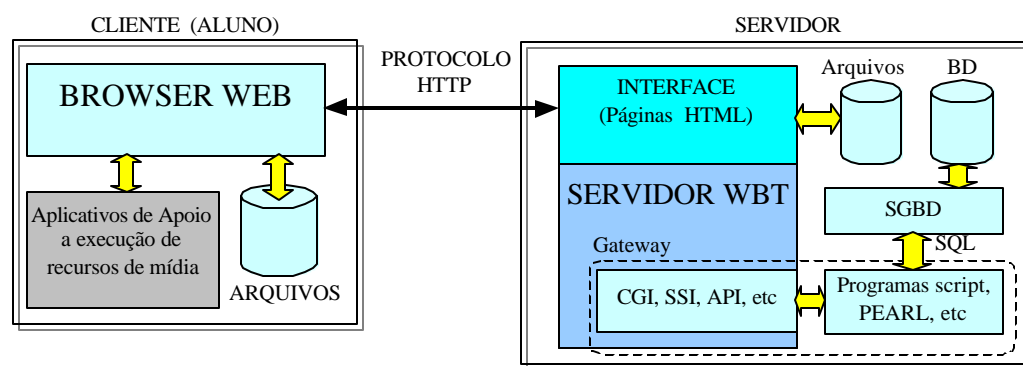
CLIENTE (ALUNO)

BROWSER WEB

Aplicativos de Apoio a execução de recursos de mídia

ARQUIVOS

PROTOCOLO HTTP

SERVIDOR

INTERFACE (Páginas HTML)

Arquivos

BD

SERVIDOR WBT

SGBD

Gateway

SQL

CGI, SSI, API, etc

Programas script, PEARL, etc